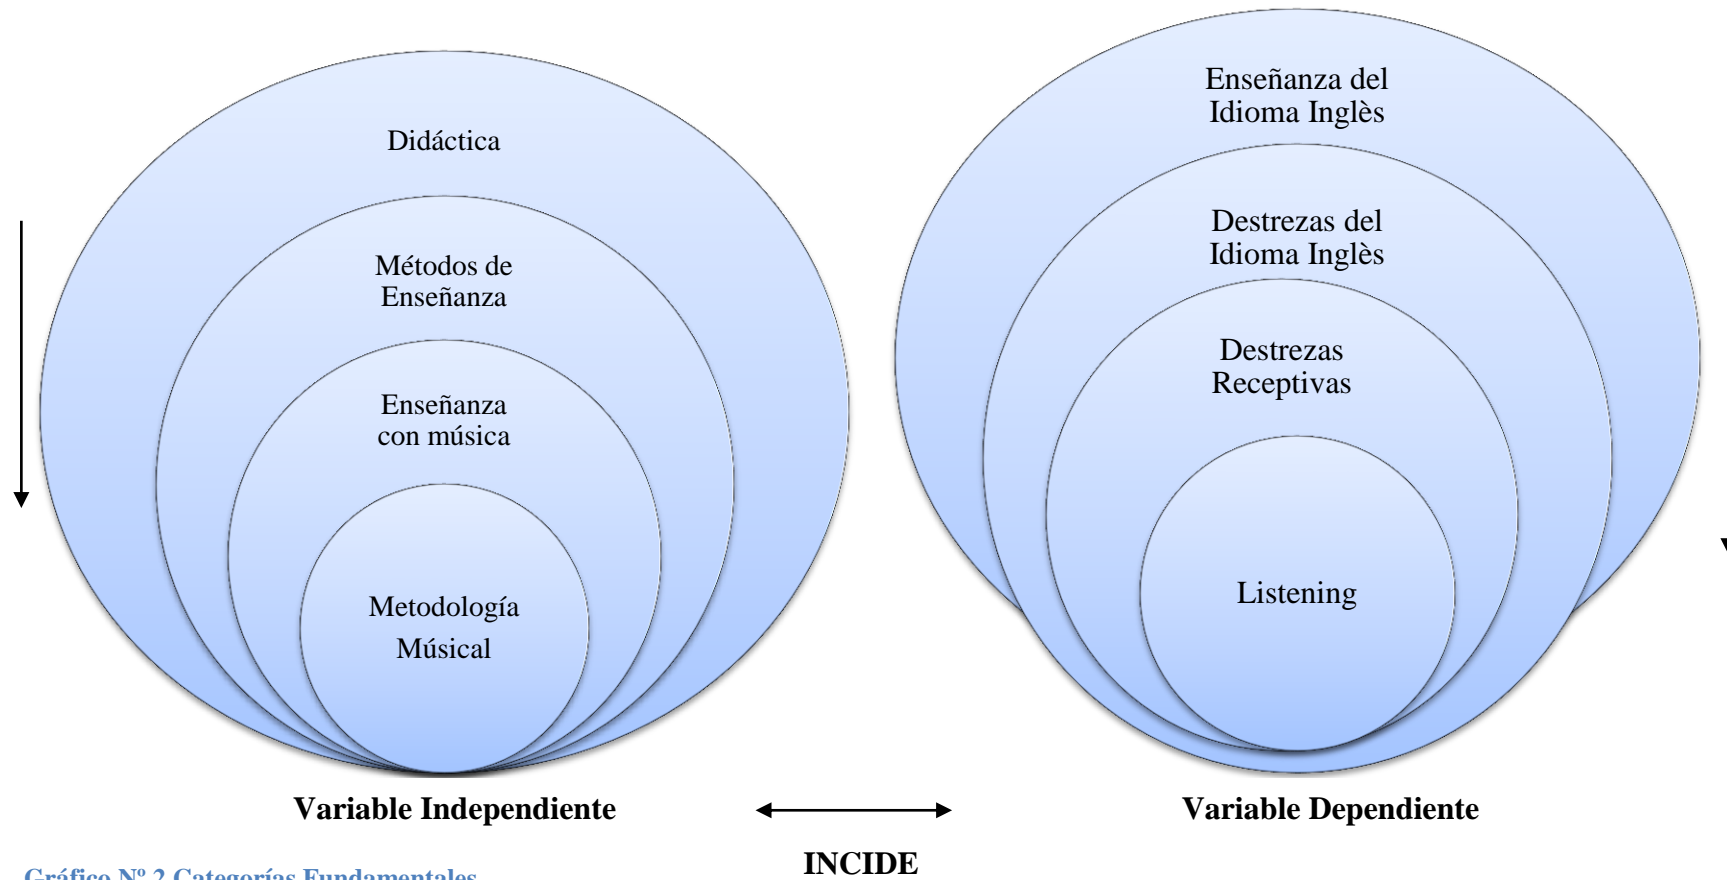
Didáctica

Métodos de Enseñanza

Enseñanza con música

Metodología Músical

Enseñanza del Idioma Inglès

Destrezas del Idioma Inglès

Destrezas Receptivas

Listening

Variable Independiente

Variable Dependiente

INCIDE

Gráfico Nº 2 Categorías Fundamentales